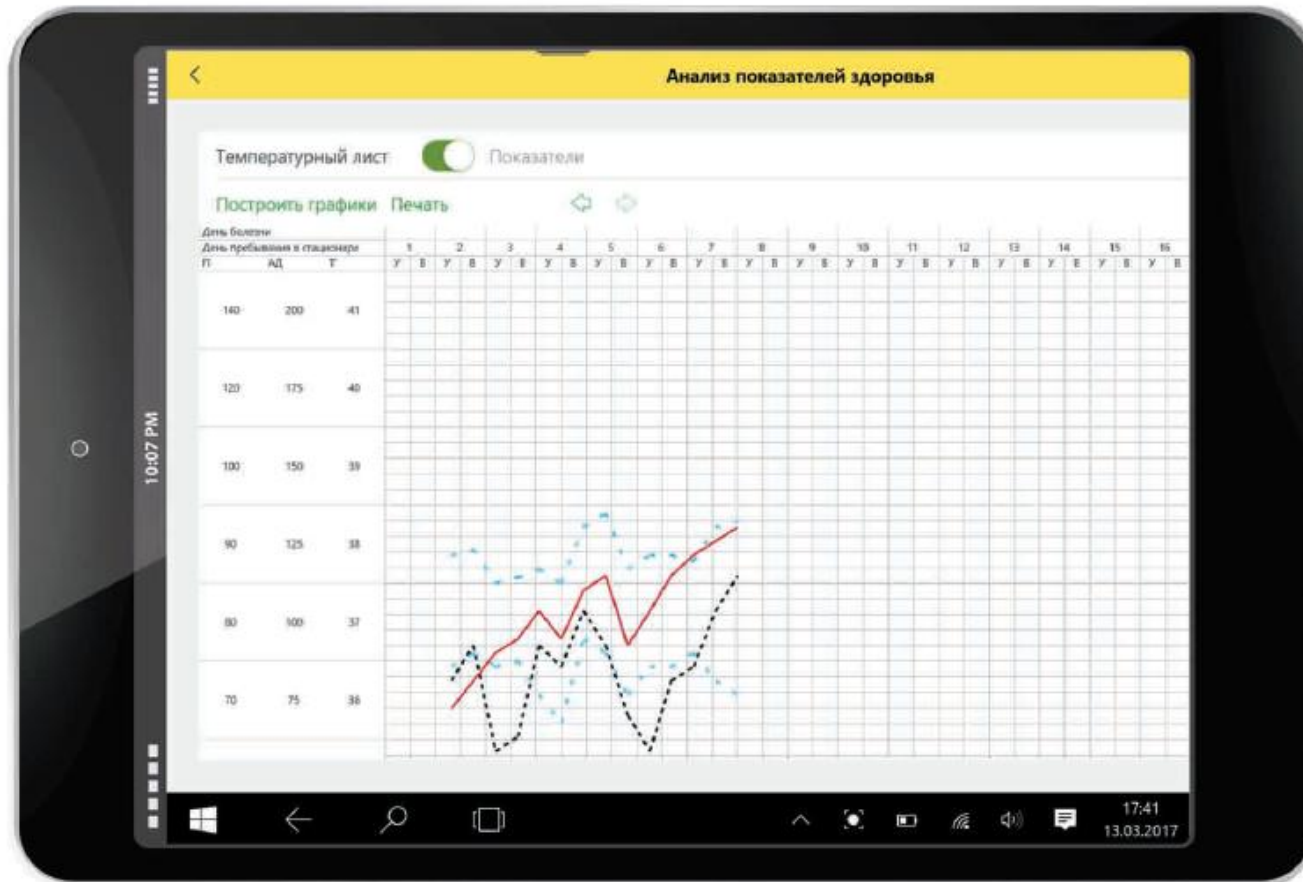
10:07 PM

<

Анализ показателей здоровья

Температурный лист Показатели

Построить графики Печать

День болезни
День пребывания в стационаре

| | | | 1 | | 2 | | 3 | | 4 | | 5 | | 6 | | 7 | | 8 | | 9 | | 10 | | 11 | | 12 | | 13 | | 14 | | 15 | | 16 | |
|---|---|---|---|---|---|---|---|---|---|---|---|---|---|---|---|---|---|---|---|---|---|---|---|---|---|---|---|---|---|---|---|---|---|---|
| П | АД | Т | У | В | У | В | У | В | У | В | У | В | У | В | У | В | У | В | У | В | У | В | У | В | У | В | У | В | У | В | У | В | У | В |
| 140 | 200 | 41 | | | | | | | | | | | | | | | | | | | | | | | | | | | | | | | | |
| 120 | 175 | 40 | | | | | | | | | | | | | | | | | | | | | | | | | | | | | | | | |
| 100 | 150 | 39 | | | | | | | | | | | | | | | | | | | | | | | | | | | | | | | | |
| 90 | 125 | 38 | | | | | | | | | | | | | | | | | | | | | | | | | | | | | | | | |
| 80 | 100 | 37 | | | | | | | | | | | | | | | | | | | | | | | | | | | | | | | | |
| 70 | 75 | 36 | | | | | | | | | | | | | | | | | | | | | | | | | | | | | | | | |

17:41
13.03.2017